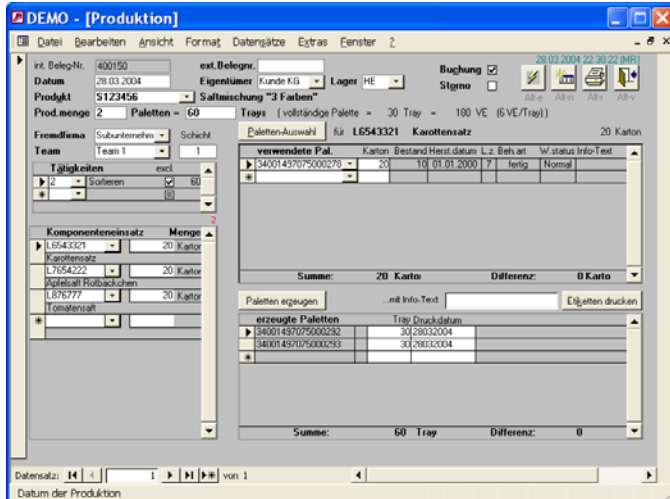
DEMO - [Produktion]

Datei Bearbeiten Ansicht Format Datensätze Extras Fenster ?

int. Beleg-Nr. 400150
ext.Belegnr.
Buchung ☑
Storno ☐
28.03.2004 22:30:22 [MR]
Datum 28.03.2004
Eigentümer Kunde KG
Lager HE
Produkt S123456
Saftmischung "3 Farben"
Alle Alle Alle Alle
Prod.menge 2
Paletten = 60
Trays (vollständige Palette = 30 Tray = 180 VE (6 VE/Tray))

Fremdfirma Subunternehm
Schicht
Team Team 1
1

Tätigkeiten excl
2 Sorieren ☑ 60

Paletten-Auswahl für L6543321 Karottensatz 20 Karton

| verwendete Pal. | Karton | Bestand | Herst.datum | L.z. | Beh.art | W.status | Info-Text |
|---|---|---|---|---|---|---|---|
| 340014970750002?8 | 20 | 10 | 01.01.2000 | 7 | fertig | Normal | |

Summe: 20 Karto Differenz: 0 Karto

2
Komponenteneinsatz Menge
L6543321 20 Karton
Karottensatz
L7654222 20 Karton
Apfelsaft Rotbäckchen
L876777 20 Karton
Tomatensaft

Paletten erzeugen ...mit Info-Text Etiketten drucken

| erzeugte Paletten | Tray | Druckdatum |
|---|---|---|
| 340014970750002?2 | 30 | 28032004 |
| 340014970750002?3 | 30 | 28032004 |

Summe: 60 Tray Differenz: 0

Datensatz: 1 von 1

Datum der Produktion